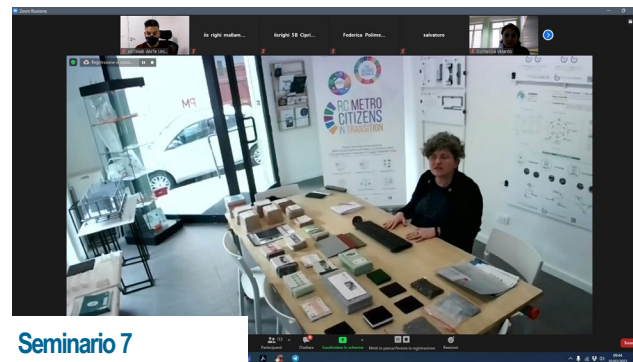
Zoom Riunione

Iirighi maliam...

Iirighi 5B Cipri...

Federica Polime...

salvatore

Domenica Vilardo

Registrazione in corso...

RC METRO CITIZENS IN TRANSITION

Partecipanti

Chattare

Condividere lo schermo

Metti in pausa/Arresta la registrazione

Reazioni

Seminario 7